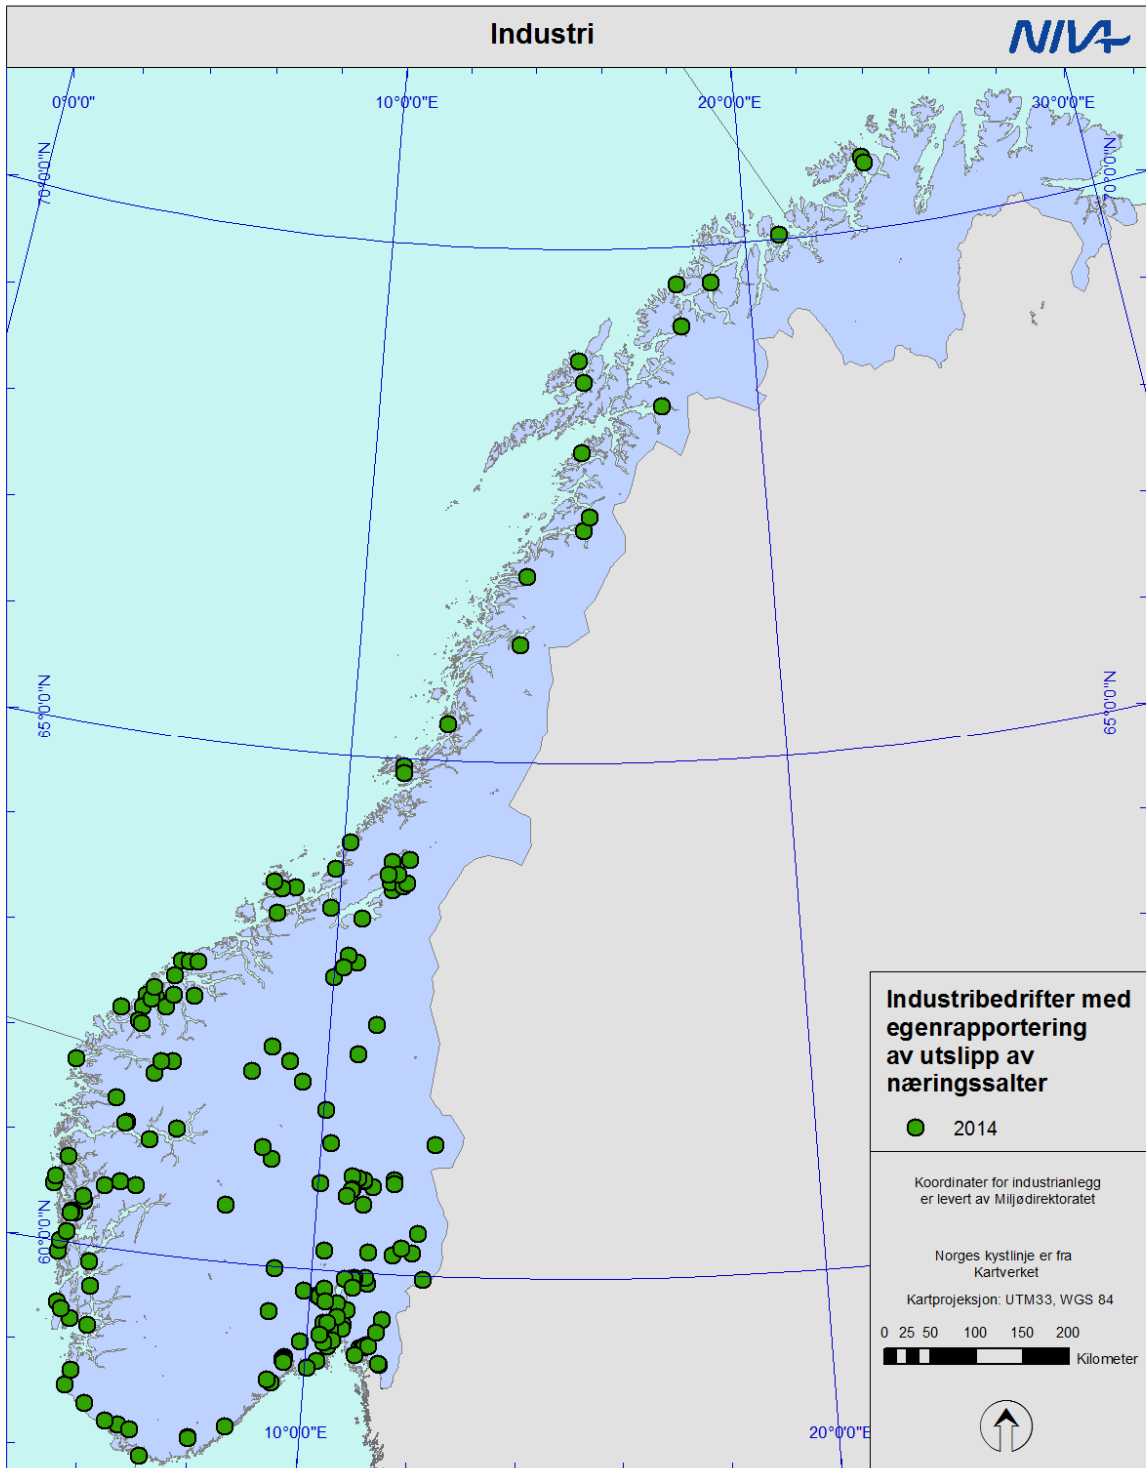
Industri

NIVA

0°0'0"
10°0'0"E
20°0'0"E
30°0'0"E
70°0'0"N
70°0'0"N
65°0'0"N
65°0'0"N
60°0'0"N
10°0'0"E
20°0'0"E

Industribedrifter med egenrapportering av utslipp av næringssalter

2014

Koordinater for industrianlegg er levert av Miljødirektoratet

Norges kystlinje er fra Kartverket

Kartprojeksjon: UTM33, WGS 84

0 25 50 100 150 200
Kilometer